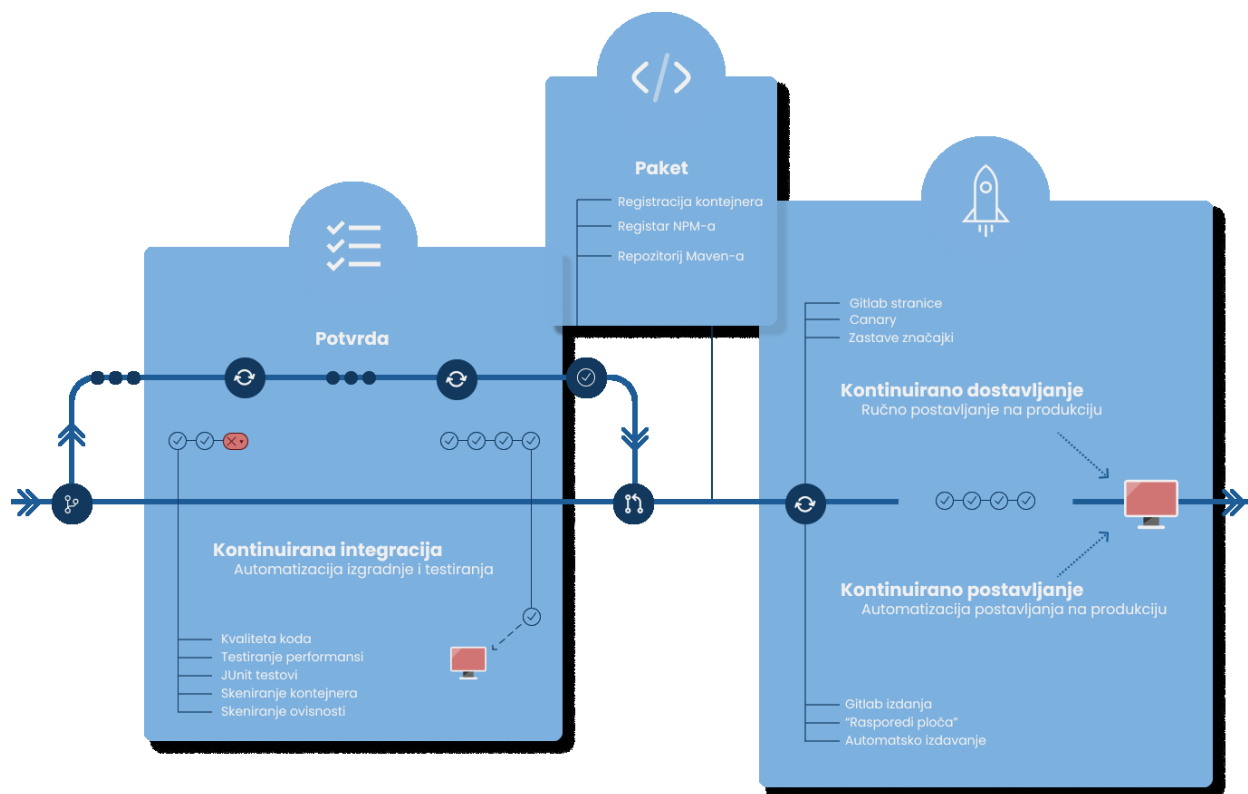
Paket

Registracija kontejnera
Registar NPM-a
Repozitorij Maven-a

Potvrda

Kontinuirana integracija
Automatizacija izgradnje i testiranja

Kvaliteta koda
Testiranje performansi
JUnit testovi
Skeniranje kontejnera
Skeniranje ovisnosti

Gitlab stranice
Canary
Zastave značajki

Kontinuirano dostavljanje
Ručno postavljanje na produkciju

Kontinuirano postavljanje
Automatizacija postavljanja na produkciju

Gitlab izdanja
"Rasporedi ploča"
Automatsko izdavanje